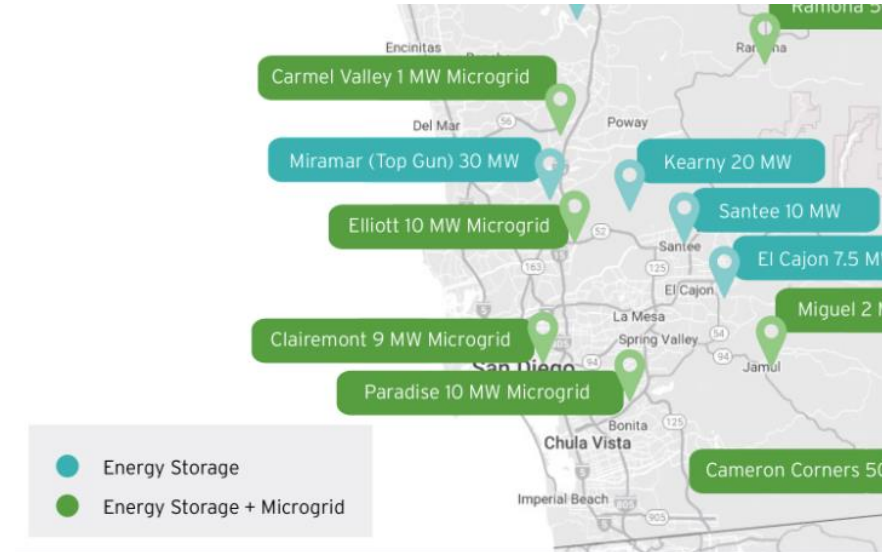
Ramona 5

Ramona

Encinitas

Carmel Valley 1 MW Microgrid

Del Mar

56

Poway

Miramar (Top Gun) 30 MW

Kearny 20 MW

Santee 10 MW

Elliott 10 MW Microgrid

52

Santee

El Cajon 7.5 M

163

125

El Cajon

Miguel 2

La Mesa

Clairemont 9 MW Microgrid

Spring Valley

54

San Diego

94

Jamul

Paradise 10 MW Microgrid

Bonita

125

Chula Vista

Cameron Corners 50

Energy Storage

Energy Storage + Microgrid

Imperial Beach

905